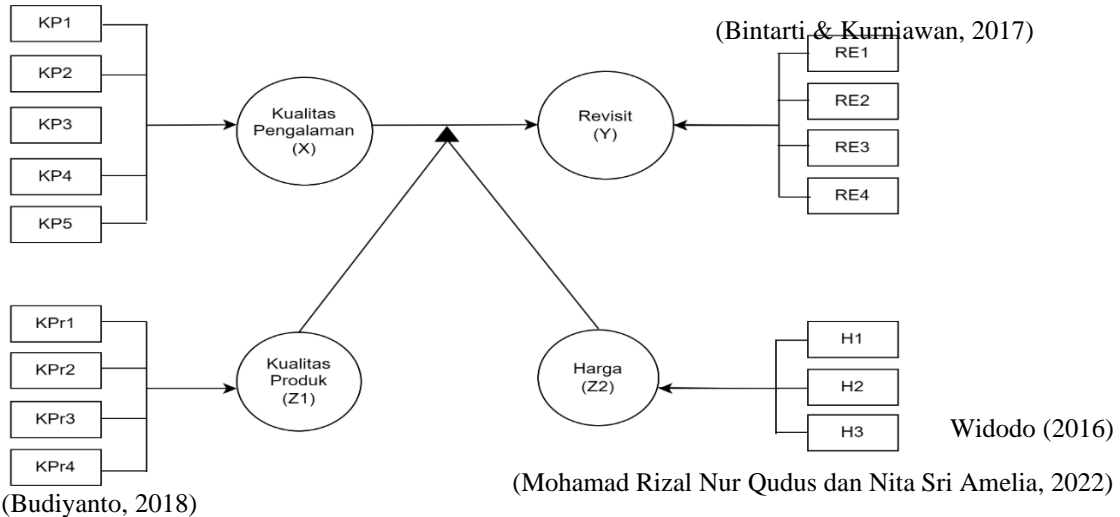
KP1
KP2
KP3
KP4
KP5

Kualitas Pengalaman (X)

(Bintarti & Kurniawan, 2017)

Revisit (Y)

RE1
RE2
RE3
RE4

KPr1
KPr2
KPr3
KPr4

Kualitas Produk (Z1)

Harga (Z2)

H1
H2
H3

Widodo (2016)

(Mohamad Rizal Nur Qudus dan Nita Sri Amelia, 2022)

(Budiyanto, 2018)